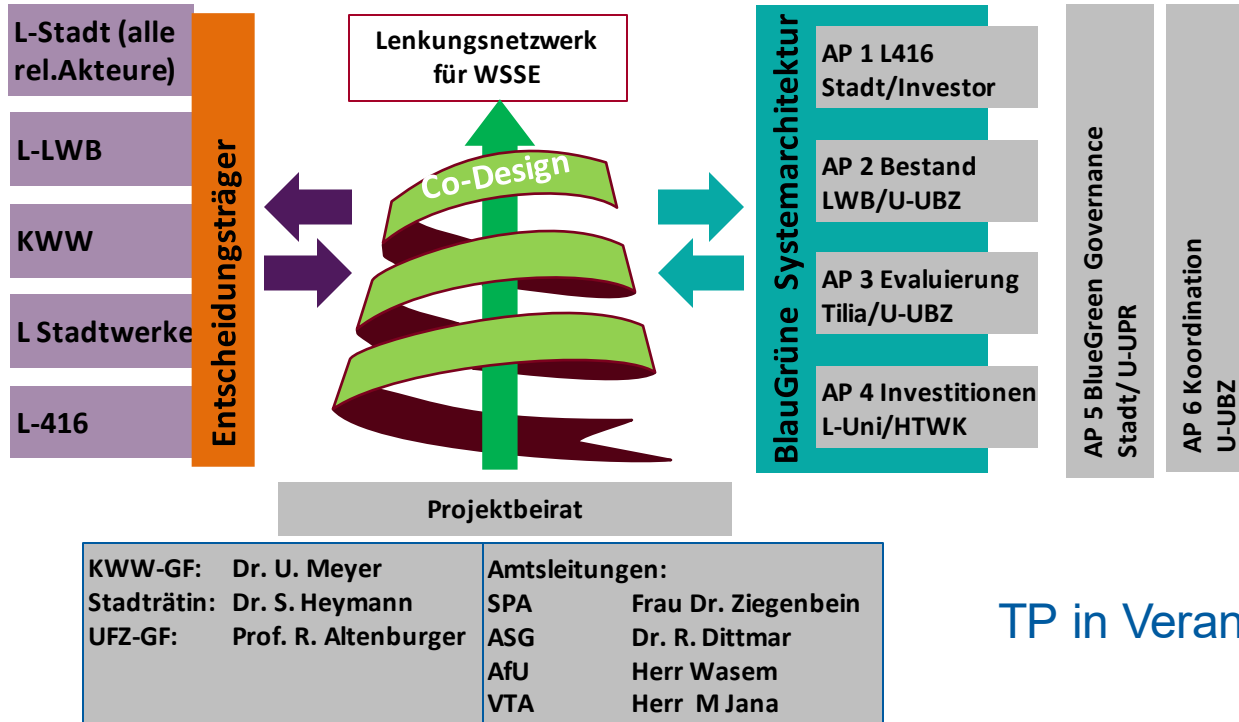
L-Stadt (alle rel.Akteure)

L-LWB

KWW

L Stadtwerke

L-416

Entscheidungsträger

Lenkungsnetzwerk für WSSE

Co-Design

BlauGrüne Systemarchitektur

AP 1 L416 Stadt/Investor

AP 2 Bestand LWB/U-UBZ

AP 3 Evaluierung Tilia/U-UBZ

AP 4 Investitionen L-Uni/HTWK

AP 5 BlueGreen Governance Stadt/ U-UPR

AP 6 Koordination U-UBZ

Projektbeirat

| KWW-GF: | Dr. U. Meyer | Amtsleitungen: | |
|---|---|---|---|
| Stadträtin: | Dr. S. Heymann | SPA | Frau Dr. Ziegenbein |
| UFZ-GF: | Prof. R. Altenburger | ASG | Dr. R. Dittmar |
| | | AfU | Herr Wasem |
| | | VTA | Herr M Jana |

TP in Veran